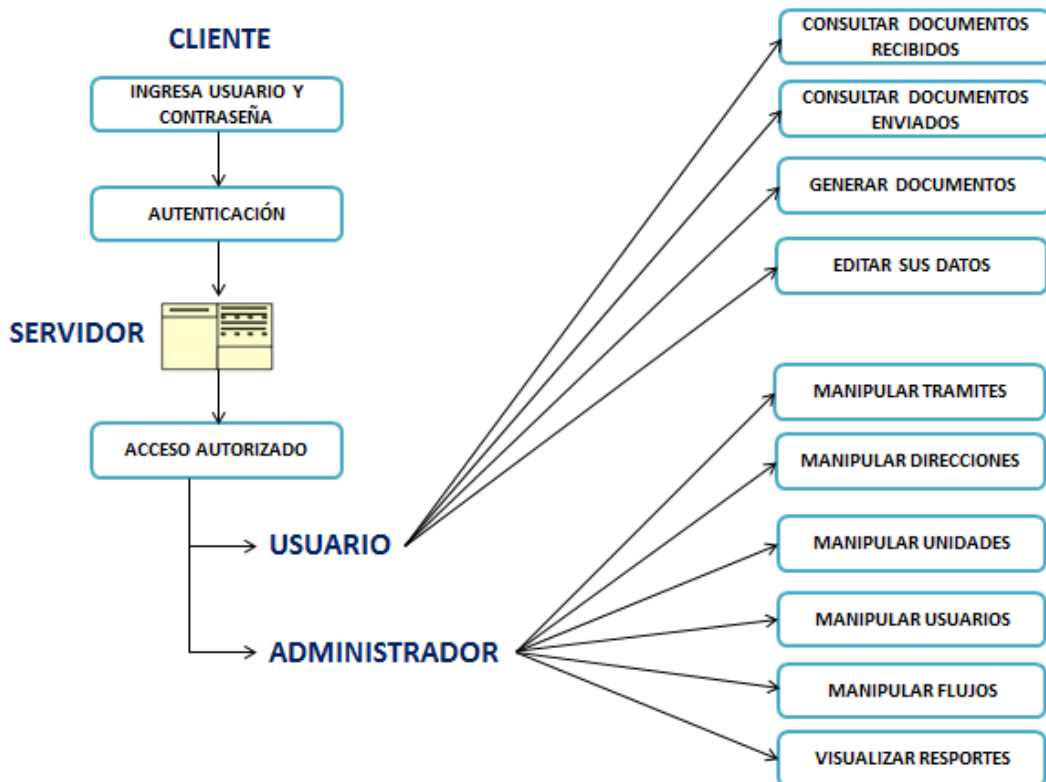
CLIENTE

INGRESA USUARIO Y CONTRASEÑA

AUTENTICACIÓN

SERVIDOR

ACCESO AUTORIZADO

USUARIO

ADMINISTRADOR

CONSULTAR DOCUMENTOS RECIBIDOS

CONSULTAR DOCUMENTOS ENVIADOS

GENERAR DOCUMENTOS

EDITAR SUS DATOS

MANIPULAR TRAMITES

MANIPULAR DIRECCIONES

MANIPULAR UNIDADES

MANIPULAR USUARIOS

MANIPULAR FLUJOS

VISUALIZAR RESPORTES